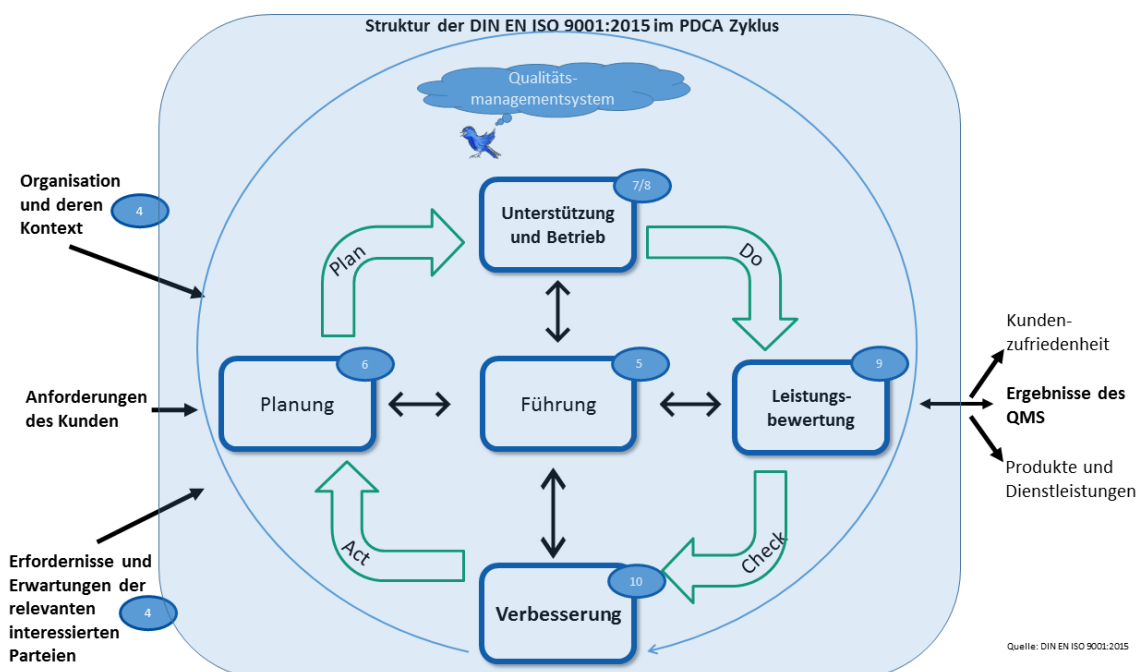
Struktur der DIN EN ISO 9001:2015 im PDCA Zyklus

Qualitätsmanagementsystem

Organisation und deren Kontext

4

Anforderungen des Kunden

Erfordernisse und Erwartungen der relevanten interessierten Parteien

4

7/8

Unterstützung und Betrieb

Plan

Do

6

Planung

5

Führung

9

Leistungsbewertung

Act

Check

10

Verbesserung

Kundenzufriedenheit

Ergebnisse des QMS

Produkte und Dienstleistungen

Quelle: DIN EN ISO 9001:2015